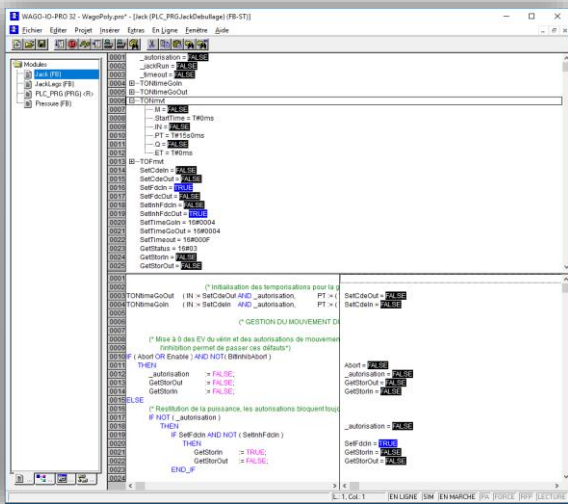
WAGO-IO-PRO 32 - WagoPoly.pro* - [Jack (PLC_PRGJackDebullage) (FB-ST)]

Fichier Editer Projet Insérer Extras En Ligne Fenêtre Aide

Modules
Jack (FB)
JackLego (FB)
PLC_PRG (PRG) (R)
Pressure (FB)

0001 _autorisation = FALSE
0002 _jackRun = FALSE
0003 _timeout = FALSE
0004 TONtimeGoIn
0005 TONtimeGoOut
0006 TONmvt
0007 .M = FALSE
0008 .StartTime = T#0ms
0009 .IN = FALSE
0010 .PT = T#15s0ms
0011 .Q = FALSE
0012 .ET = T#0ms
0013 TOFmvt
0014 SetCdeIn = FALSE
0015 SetCdeOut = FALSE
0016 SetFdcIn = TRUE
0017 SetFdcOut = FALSE
0018 SetInhFdcIn = FALSE
0019 SetInhFdcOut = TRUE
0020 SetTimeGoIn = 16#0004
0021 SetTimeGoOut = 16#0004
0022 SetTimeout = 16#000F
0023 SetStatus = 16#03
0024 GetStorIn = FALSE
0025 GetStorOut = FALSE

0001 (* Initialisation des temporisations pour la g
0002 TONtimeGoOut ( IN := SetCdeOut AND _autorisation, PT := (
0003 TONtimeGoIn ( IN := SetCdeIn AND _autorisation, PT := (
0004
0005 (* GESTION DU MOUVEMENT DI
0006
0007 (* Mise à 0 des EV du vérin et des autorisations de mouvem
0008 l'inhibition permet de passer ces défauts*)
0009 IF ( Abort OR Enable ) AND NOT( BitInhibAbort )
0010 THEN
0011 _autorisation := FALSE;
0012 GetStorOut := FALSE;
0013 GetStorIn := FALSE;
0014
0015 ELSE
0016 (* Restitution de la puissance, les autorisations bloquent touj
0017 IF NOT ( _autorisation )
0018 THEN
0019 IF SetFdcIn AND NOT ( SetInhFdcIn )
0020 THEN
0021 GetStorIn := TRUE;
0022 GetStorOut := FALSE;
0023 END_IF
0024

SetCdeOut = FALSE
SetCdeIn = FALSE

Abort = FALSE
_autorisation = FALSE
GetStorOut = FALSE
GetStorIn = FALSE

_autorisation = FALSE

SetFdcIn = TRUE
GetStorIn = FALSE
GetStorOut = FALSE

L.: 1, Col.: 1 EN LIGNE SIM EN MARCHE FA FORCE RFF LECTURE